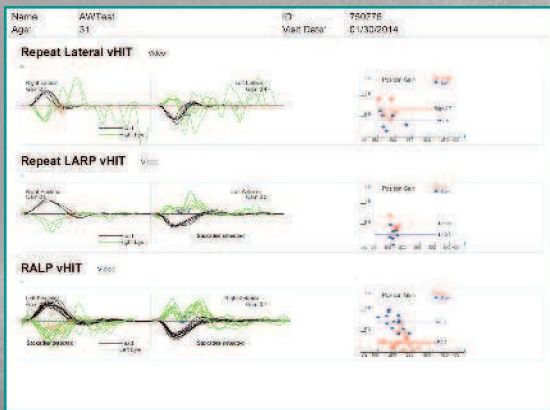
Name AWTest
Age: 31
ID: 750776
Visit Date: 01/30/2014

Repeat Lateral vHIT Video

Right Lateral
Gain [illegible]
Left Lateral
Gain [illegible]
Head
Right Eye

Repeat LARP vHIT Video

Right Anterior
Gain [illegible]
Left Posterior
Gain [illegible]
Saccades detected

RALP vHIT Video

Left Anterior
Gain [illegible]
Right Posterior
Gain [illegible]
Saccades detected
Head
Left Eye
Saccades detected